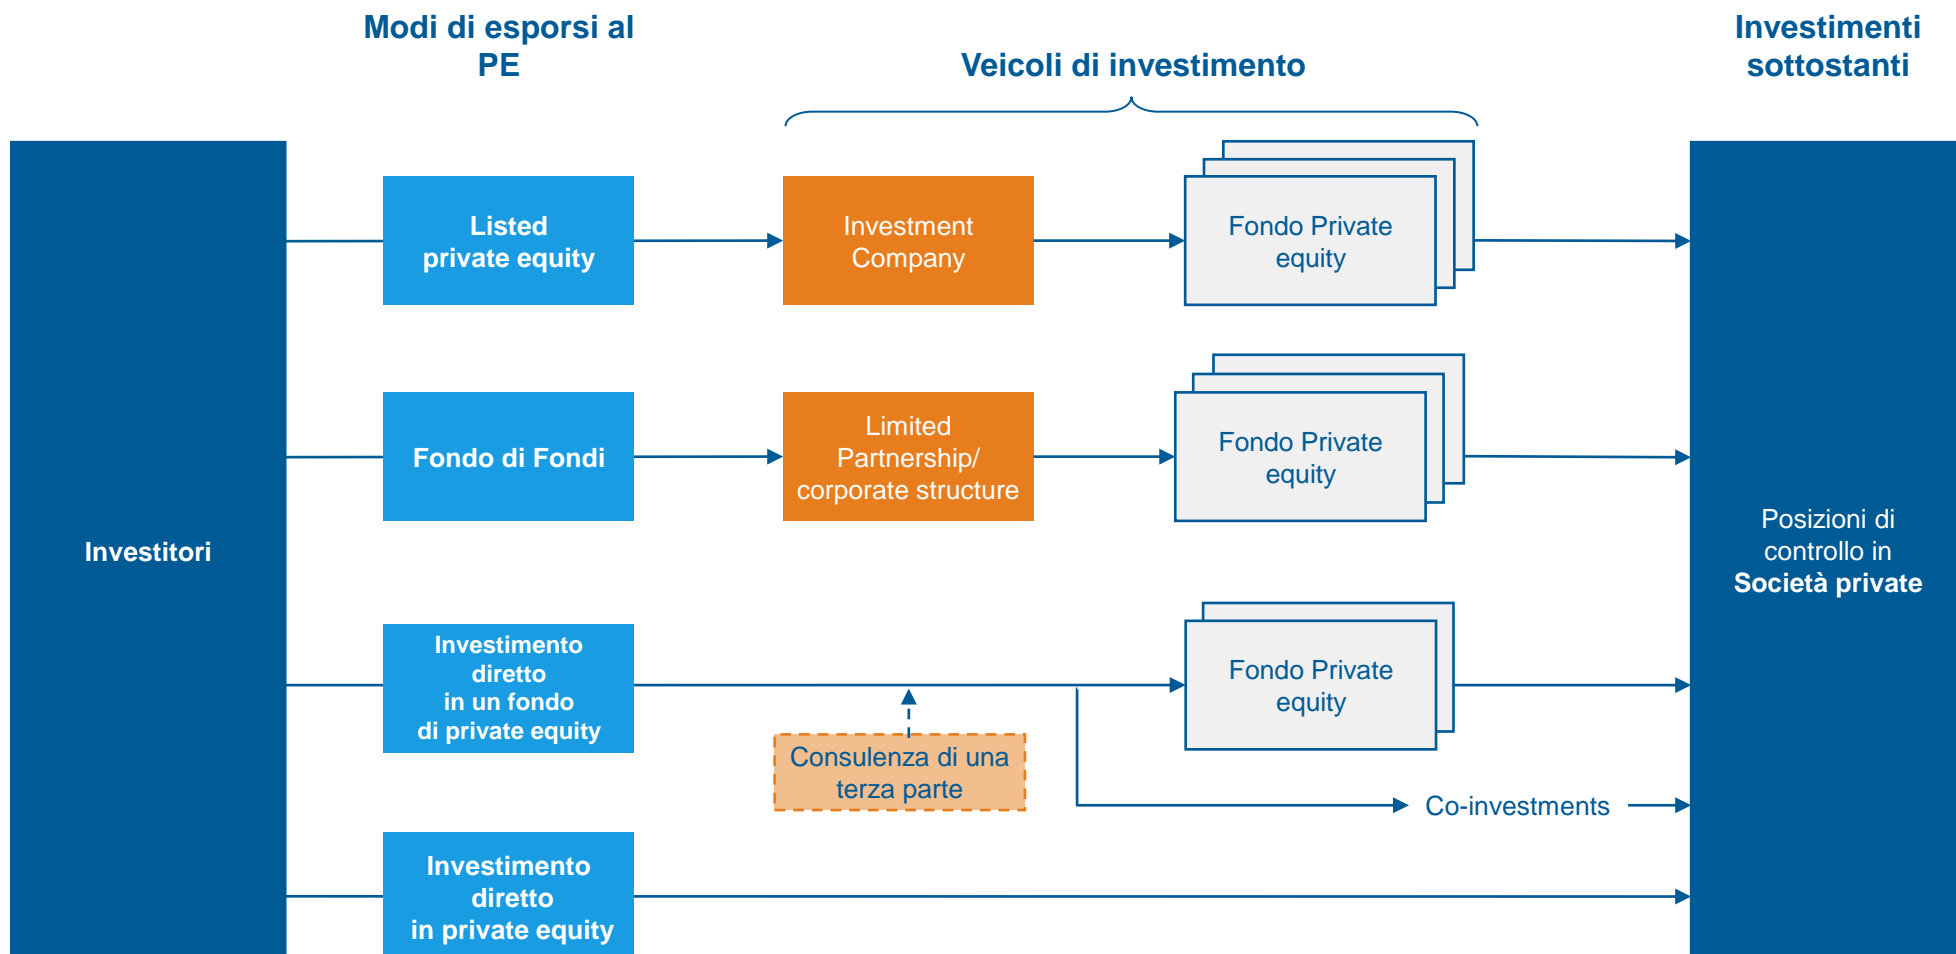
Modi di esporsi al PE

Veicoli di investimento

Investimenti sottostanti

Investitori

Listed private equity

Investment Company

Fondo Private equity

Fondo di Fondi

Limited Partnership/ corporate structure

Fondo Private equity

Investimento diretto in un fondo di private equity

Fondo Private equity

Consulenza di una terza parte

Co-investments

Investimento diretto in private equity

Posizioni di controllo in Società private